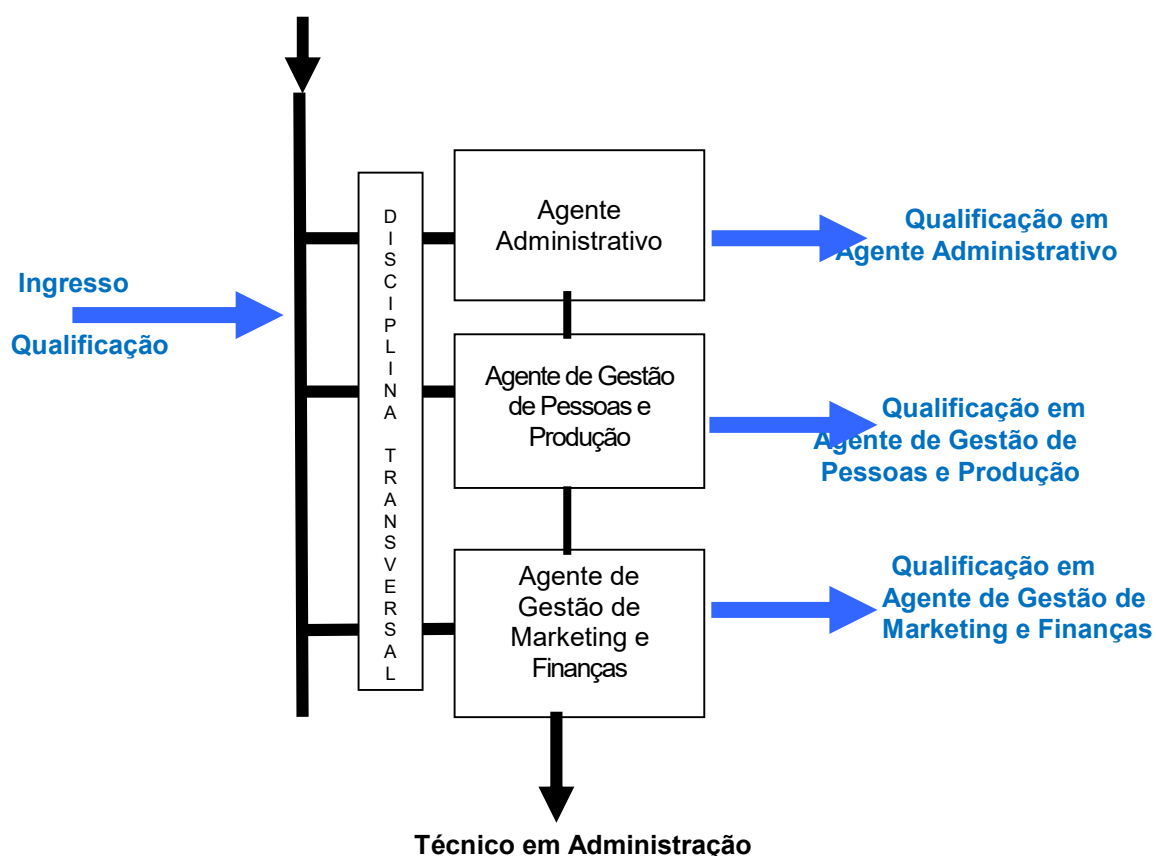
Ingresso

Qualificação

DISCIPLINA TRANSVERSAL

Agente Administrativo

Qualificação em Agente Administrativo

Agente de Gestão de Pessoas e Produção

Qualificação em Agente de Gestão de Pessoas e Produção

Agente de Gestão de Marketing e Finanças

Qualificação em Agente de Gestão de Marketing e Finanças

Técnico em Administração